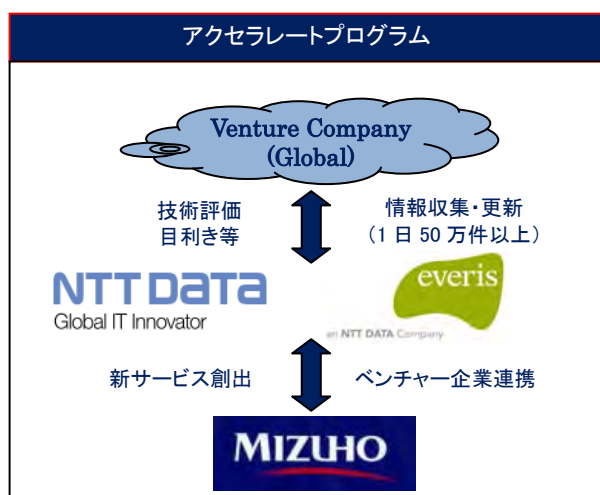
アクセラレートプログラム

Venture Company (Global)

技術評価
目利き等

情報収集・更新
（1 日 50 万件以上）

NTT DaTa
Global IT Innovator

everis
an NTT DATA Company

新サービス創出

ベンチャー企業連携

MIZUHO